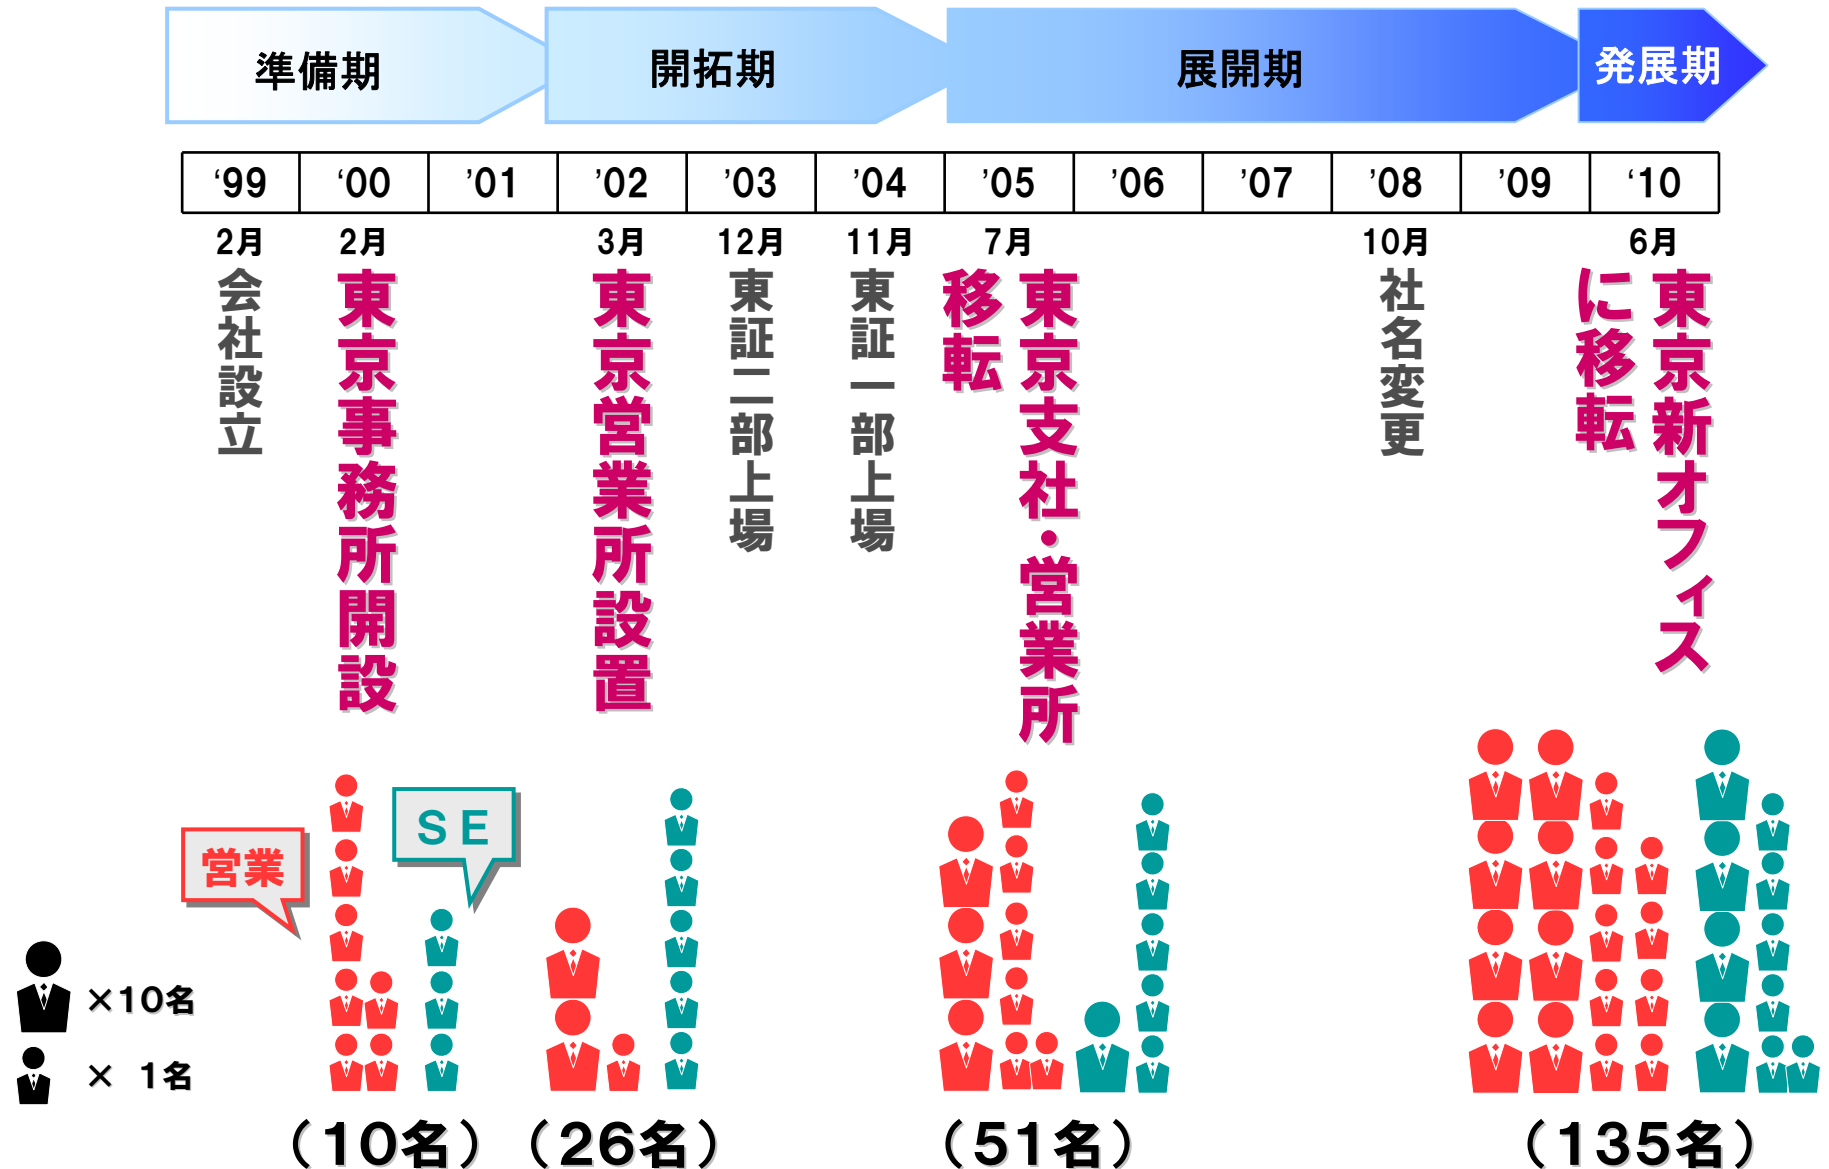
準備期 開拓期 展開期 発展期

| '99 | '00 | '01 | '02 | '03 | '04 | '05 | '06 | '07 | '08 | '09 | '10 |
|---|---|---|---|---|---|---|---|---|---|---|---|

2月 会社設立

2月 東京事務所開設

3月 東京営業所設置

12月 東証二部上場

11月 東証一部上場

7月 東京支社・営業所移転

10月 社名変更

6月 東京新オフィスに移転

営業

SE

×10名

× 1名

（10名） （26名） （51名） （135名）